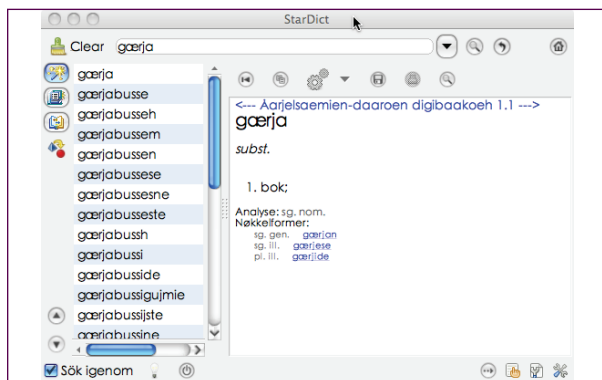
StarDict

Clear gærja

gærja
gærjabusse
gærjabusseh
gærjabussem
gærjabussen
gærjabussese
gærjabussesne
gærjabusseste
gærjabussh
gærjabussi
gærjabusside
gærjabussigujmie
gærjabussijste
gærjabussine

<--- Åarjelsaemien-daaroen digibaakoeh 1.1 --->
gærja

subst.

1. bok;

Analyse: sg. nom.
Nøkkelformer:
sg. gen. gærjan
sg. ill. gærjese
pl. ill. gærjide

Sök igenom